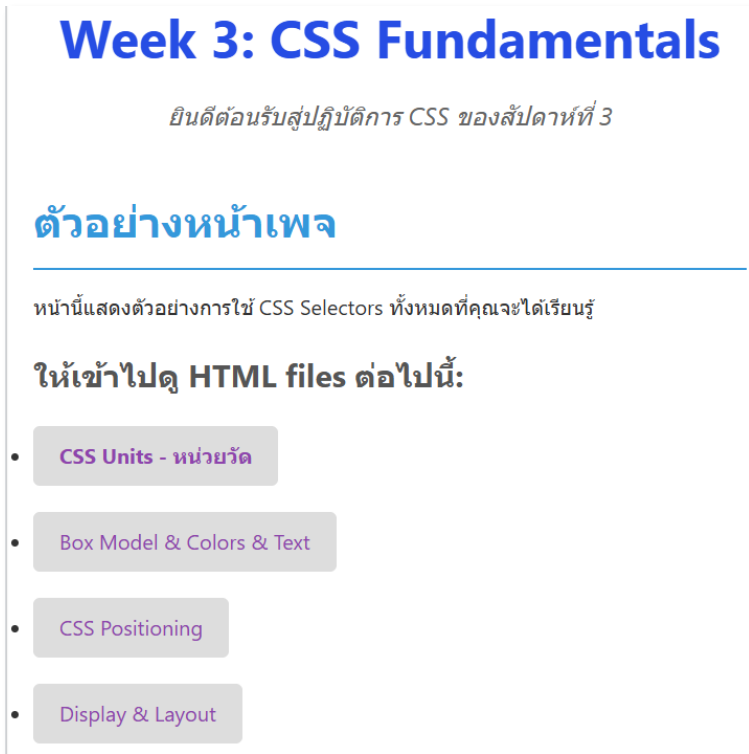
# Week 3: CSS Fundamentals

*ยินดีต้อนรับสู่ปฏิบัติการ CSS ของสัปดาห์ที่ 3*

## ตัวอย่างหน้าเพจ

หน้านี้แสดงตัวอย่างการใช้ CSS Selectors ทั้งหมดที่คุณจะได้เรียนรู้

### ให้เข้าไปดู HTML files ต่อไปนี้:

- **CSS Units - หน่วยวัด**
- Box Model & Colors & Text
- CSS Positioning
- Display & Layout